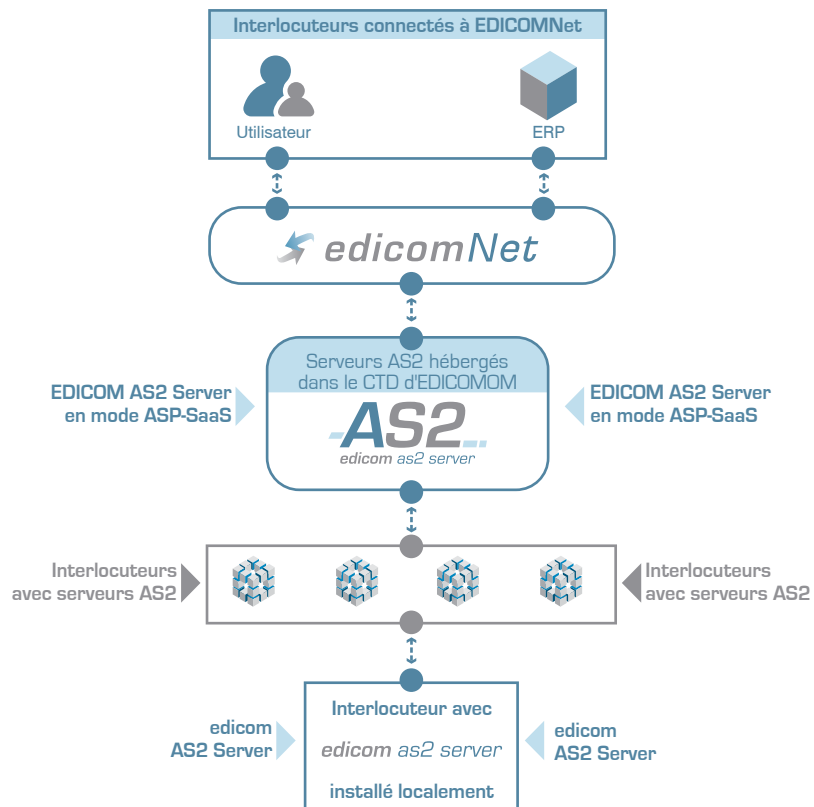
Interlocuteurs connectés à EDICOMNet

Utilisateur

ERP

edicomNet

Serveurs AS2 hébergés dans le CTD d'EDICOMOM

EDICOM AS2 Server en mode ASP-SaaS

AS2
edicom as2 server

EDICOM AS2 Server en mode ASP-SaaS

Interlocuteurs avec serveurs AS2

Interlocuteurs avec serveurs AS2

edicom AS2 Server

Interlocuteur avec
edicom as2 server
installé localement

edicom AS2 Server